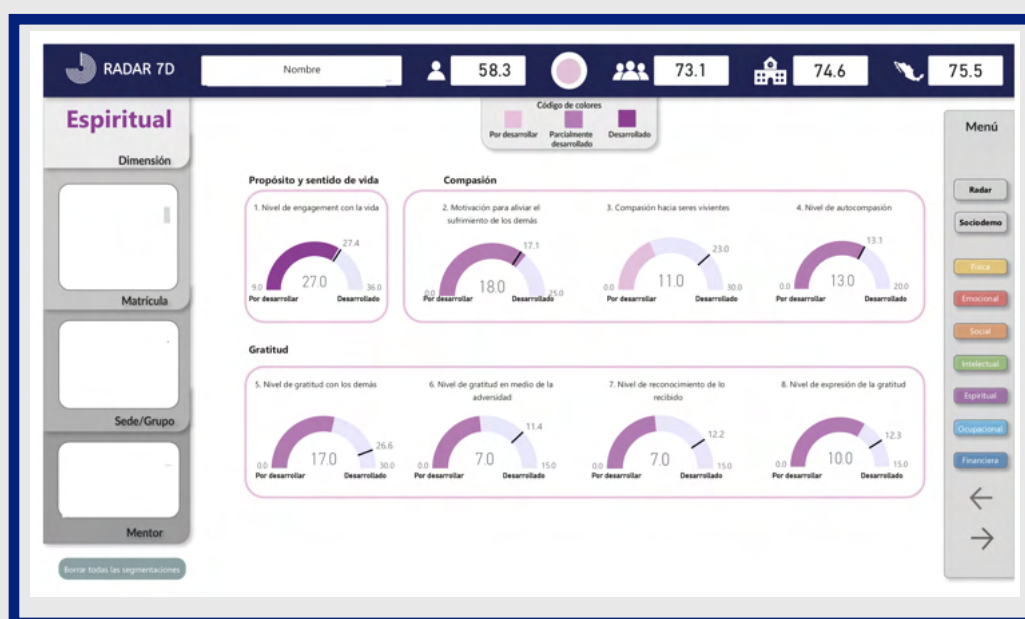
RADAR 7D

Nombre

58.3

73.1

74.6

75.5

Código de colores

Por desarrollar

Parcialmente desarrollado

Desarrollado

Espiritual

Dimensión

Matrícula

Sede/Grupo

Mentor

Borrar todas las segmentaciones

Propósito y sentido de vida

1. Nivel de engagement con la vida

27.4

27.0

9.0

36.0

Por desarrollar

Desarrollado

Compasión

2. Motivación para aliviar el sufrimiento de los demás

17.1

18.0

0.0

25.0

Por desarrollar

Desarrollado

3. Compasión hacia seres vivientes

23.0

11.0

0.0

30.0

Por desarrollar

Desarrollado

4. Nivel de autocompasión

13.1

13.0

0.0

20.0

Por desarrollar

Desarrollado

Gratitud

5. Nivel de gratitud con los demás

26.6

17.0

0.0

30.0

Por desarrollar

Desarrollado

6. Nivel de gratitud en medio de la adversidad

11.4

7.0

0.0

15.0

Por desarrollar

Desarrollado

7. Nivel de reconocimiento de lo recibido

12.2

7.0

0.0

15.0

Por desarrollar

Desarrollado

8. Nivel de expresión de la gratitud

12.3

10.0

0.0

15.0

Por desarrollar

Desarrollado

Menú

Radar

Sociodemo

Física

Emocional

Social

Intelectual

Espiritual

Ocupacional

Financiera